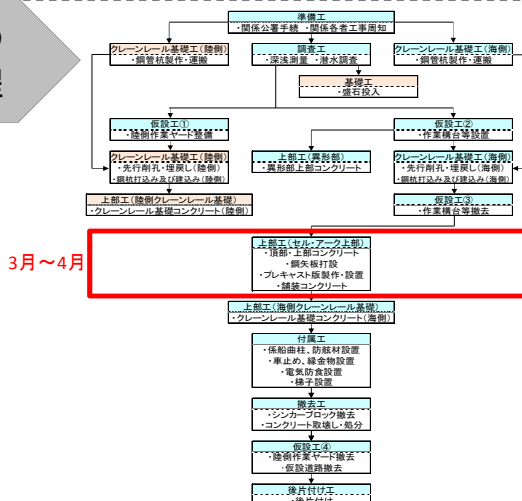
準備工
・関係公署手続 ・関係各者工事周知

クレーンレール基礎工(陸側)
・鋼管杭製作・運搬

調査工
・深浅測量 ・潜水調査

クレーンレール基礎工(海側)
・鋼管杭製作・運搬

基礎工
・盛石投入

仮設工①
・陸側作業ヤード整備

仮設工②
・作業構台等設置

クレーンレール基礎工(陸側)
・先行削孔・埋戻し(陸側)
・鋼杭打込み及び建込み(陸側)

上部工(異形部)
・異形部上部コンクリート

クレーンレール基礎工(海側)
・先行削孔・埋戻し(海側)
・鋼杭打込み及び建込み(海側)

仮設工③
・作業構台等撤去

上部工(陸側クレーンレール基礎)
・クレーンレール基礎コンクリート(陸側)

3月～4月

上部工(セル・アーク上部)
・頂部・上部コンクリート
・鋼矢板打設
・プレキャスト版製作・設置
・舗装コンクリート

上部工(海側クレーンレール基礎)
・クレーンレール基礎コンクリート(海側)

付属工
・係船曲柱、防舷材設置
・車止め、縁金物設置
・電気防食設置
・梯子設置

撤去工
・シンカーブロック撤去
・コンクリート取壊し・処分

仮設工④
・陸側作業ヤード撤去
・仮設道路撤去

後片付け工
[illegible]